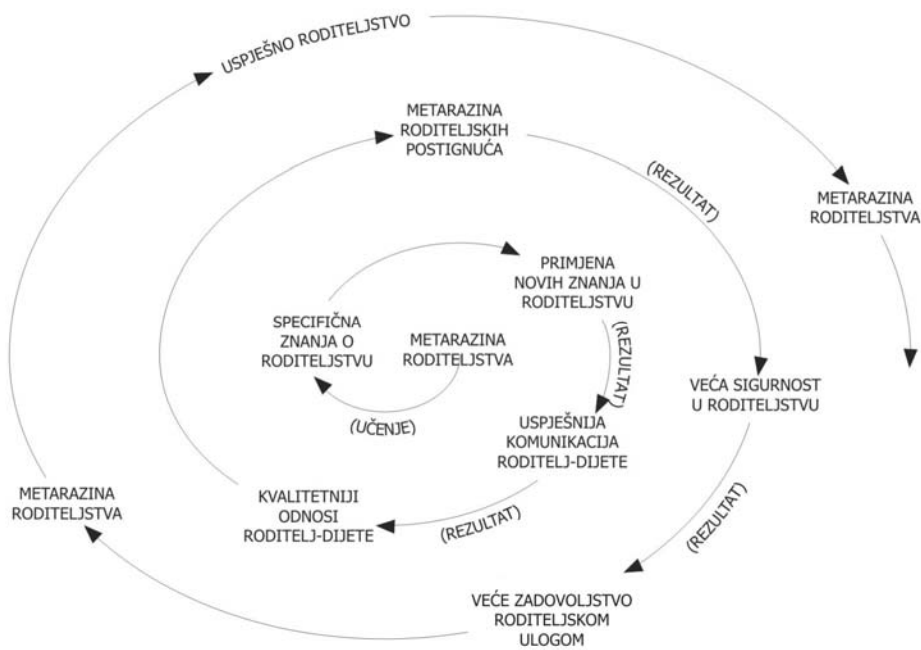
USPJEŠNO RODITELJSTVO

METARAZINA RODITELJSKIH POSTIGNUĆA

(REZULTAT)

METARAZINA RODITELJSTVA

PRIMJENA NOVIH ZNANJA U RODITELJSTVU

SPECIFIČNA ZNANJA O RODITELJSTVU

METARAZINA RODITELJSTVA

(REZULTAT)

(UČENJE)

USPJEŠNIJA KOMUNIKACIJA RODITELJ-DIJETE

VEĆA SIGURNOST U RODITELJSTVU

METARAZINA RODITELJSTVA

KVALITETNIJI ODNOSI RODITELJ-DIJETE

(REZULTAT)

(REZULTAT)

VEĆE ZADOVOLJSTVO RODITELJSKOM ULOGOM